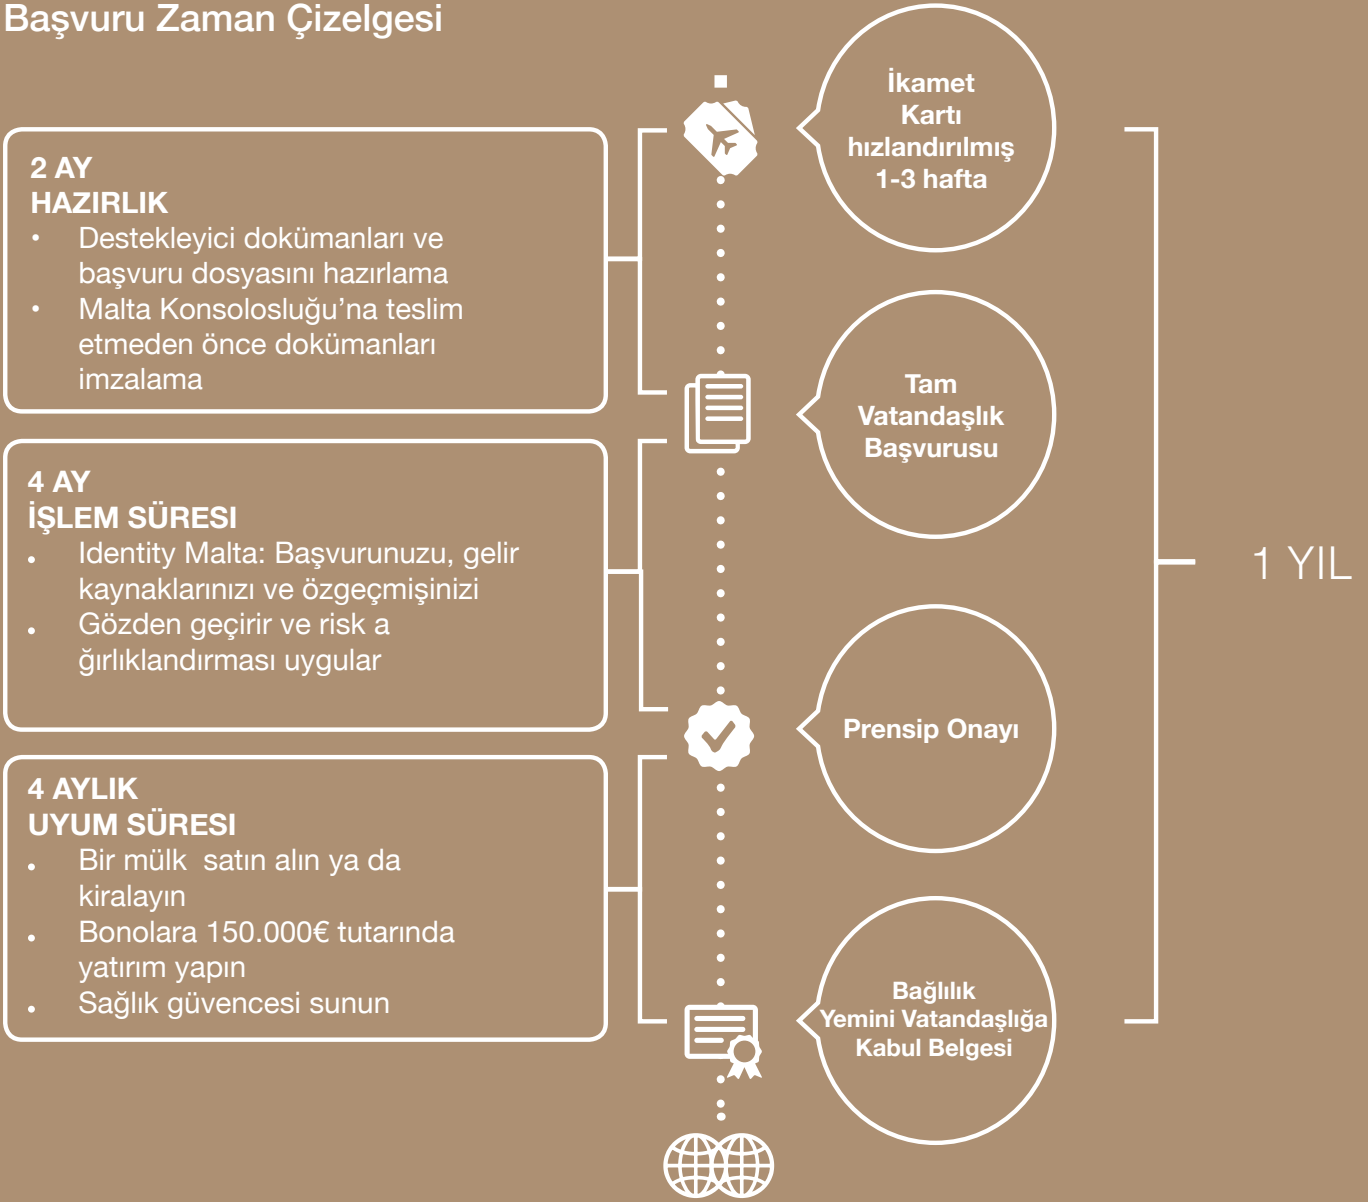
Başvuru Zaman Çizelgesi

2 AY
HAZIRLIK
• Destekleyici dokümanları ve başvuru dosyasını hazırlama
• Malta Konsolosluğu'na teslim etmeden önce dokümanları imzalama

4 AY
İŞLEM SÜRESI
• Identity Malta: Başvurunuzu, gelir kaynaklarınızı ve özgeçmişinizi
• Gözden geçirir ve risk a ğırlıklandırması uygular

4 AYLIK
UYUM SÜRESI
• Bir mülk satın alın ya da kiralayın
• Bonolara 150.000€ tutarında yatırım yapın
• Sağlık güvencesi sunun

İkamet Kartı hızlandırılmış 1-3 hafta

Tam Vatandaşlık Başvurusu

Prensip Onayı

Bağlılık Yemini Vatandaşlığa Kabul Belgesi

1 YIL